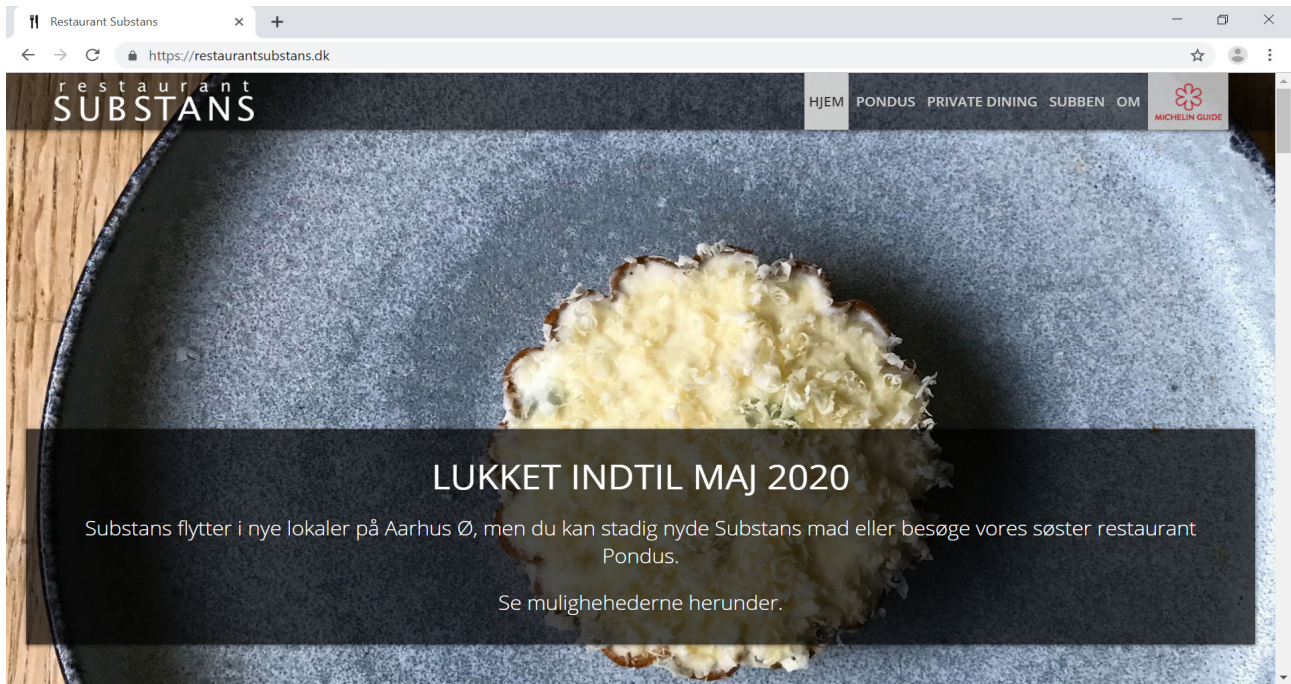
Restaurant Substans

https://restaurantsubstans.dk

restaurant
SUBSTANS

HJEM PONDUS PRIVATE DINING SUBBEN OM

MICHELIN GUIDE

LUKKET INDTIL MAJ 2020

Substans flytter i nye lokaler på Aarhus Ø, men du kan stadig nyde Substans mad eller besøge vores søster restaurant Pondus.

Se muligheheder­ne herunder.